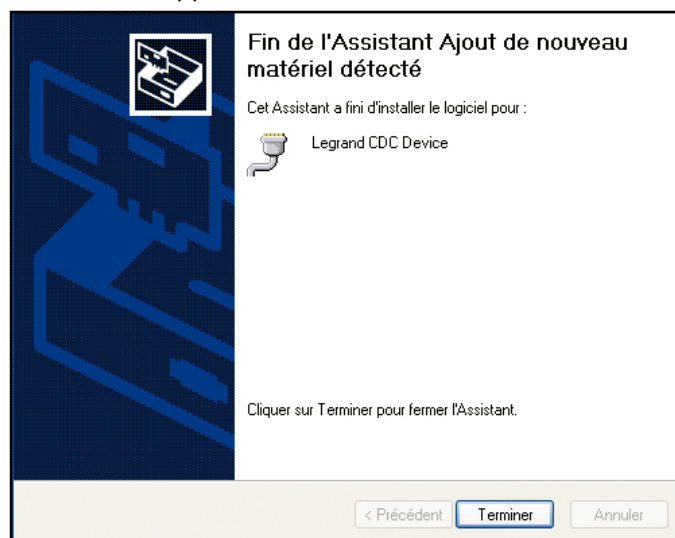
Fin de l'Assistant Ajout de nouveau matériel détecté

Cet Assistant a fini d'installer le logiciel pour :

Legrand CDC Device

Cliquer sur Terminer pour fermer l'Assistant.

< Précédent Terminer Annuler